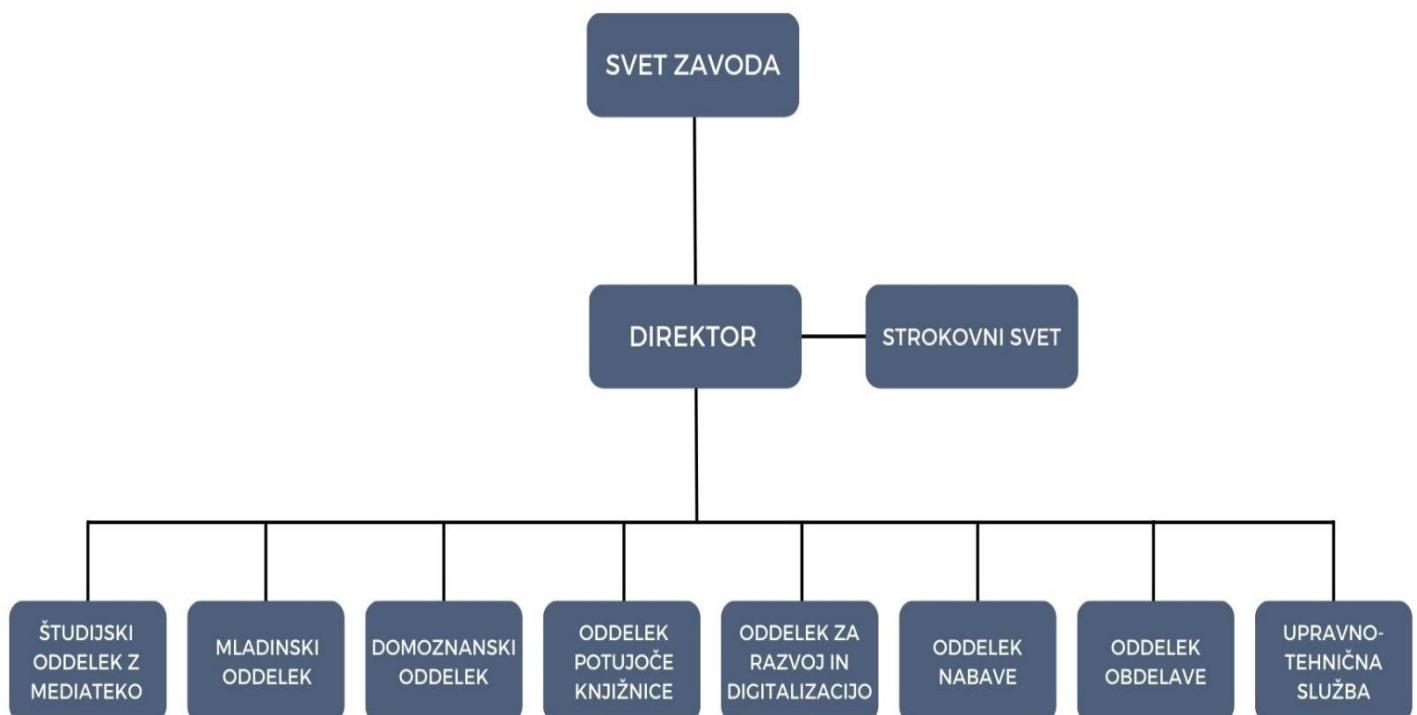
SVET ZAVODA

DIREKTOR

STROKOVNI SVET

ŠTUDIJSKI ODDELEK Z MEDIATEKO

MLADINSKI ODDELEK

DOMOZNANSKI ODDELEK

ODDELEK POTUJOČE KNJIŽNICE

ODDELEK ZA RAZVOJ IN DIGITALIZACIJO

ODDELEK NABAVE

ODDELEK OBDELAVE

UPRAVNO-TEHNIČNA SLUŽBA